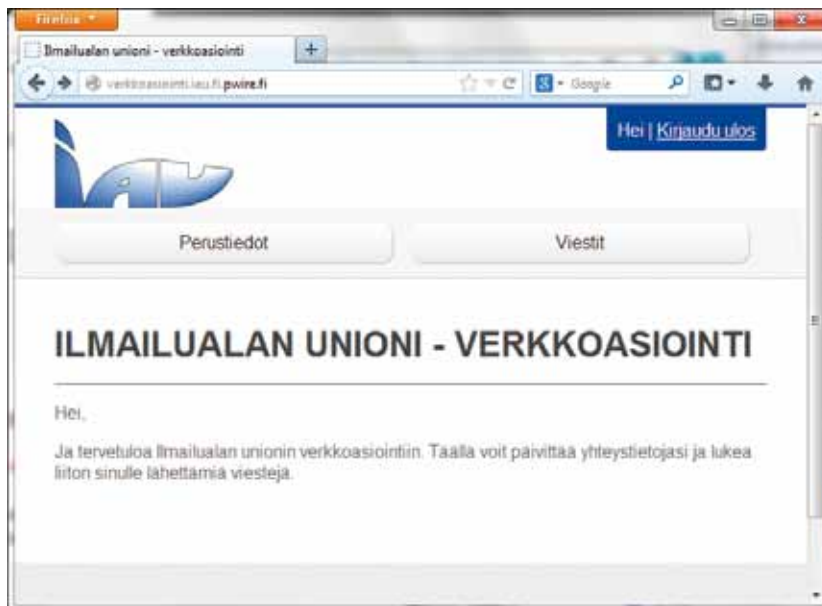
Firefox

Ilmailualan unioni - verkkoasiointi

verkkoasiointi.iau.fi.pwire.fi

Google

Hei | Kirjaudu ulos

iau

Perustiedot

Viestit

ILMAILUALAN UNIONI - VERKKOASIOINTI

Hei,

Ja tervetuloa Ilmailualan unionin verkkoasiointiin. Täällä voit päivittää yhteystietojasi ja lukea liiton sinulle lähettämiä viestejä.